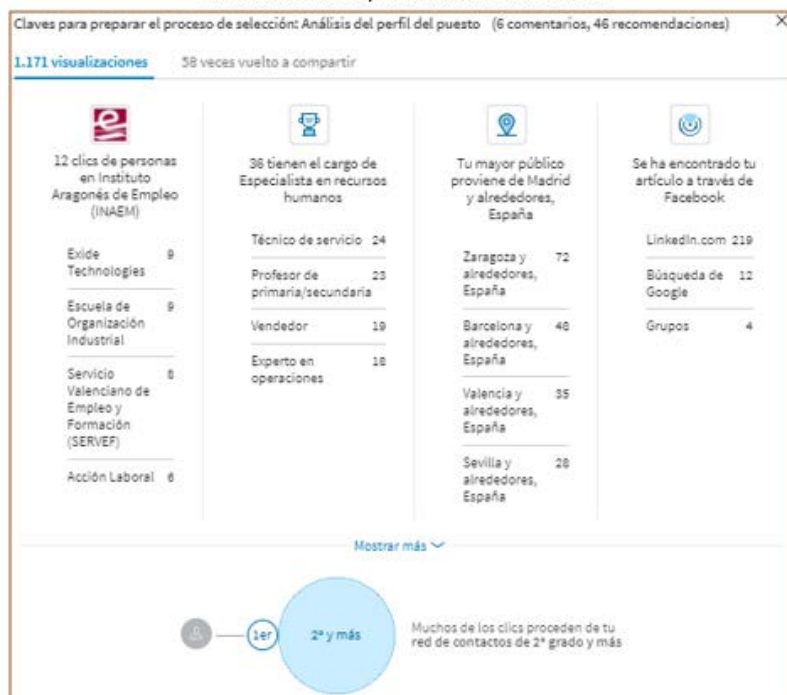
Claves para preparar el proceso de selección: Análisis del perfil del puesto (6 comentarios, 46 recomendaciones)

×

1.171 visualizaciones

58 veces vuelto a compartir

12 clics de personas en Instituto Aragonés de Empleo (INAEM)

| | |
|---|---|
| Exide Technologies | 9 |
| Escuela de Organización Industrial | 9 |
| Servicio Valenciano de Empleo y Formación (SERVEF) | 8 |
| Acción Laboral | 6 |

36 tienen el cargo de Especialista en recursos humanos

| | |
|---|---|
| Técnico de servicio | 24 |
| Profesor de primaria/secundaria | 23 |
| Vendedor | 19 |
| Experto en operaciones | 18 |

Tu mayor público proviene de Madrid y alrededores, España

| | |
|---|---|
| Zaragoza y alrededores, España | 72 |
| Barcelona y alrededores, España | 48 |
| Valencia y alrededores, España | 35 |
| Sevilla y alrededores, España | 28 |

Se ha encontrado tu artículo a través de Facebook

| | |
|---|---|
| LinkedIn.com | 219 |
| Búsqueda de Google | 12 |
| Grupos | 4 |

Mostrar más

1er

2º y más

Muchos de los clics proceden de tu red de contactos de 2º grado y más